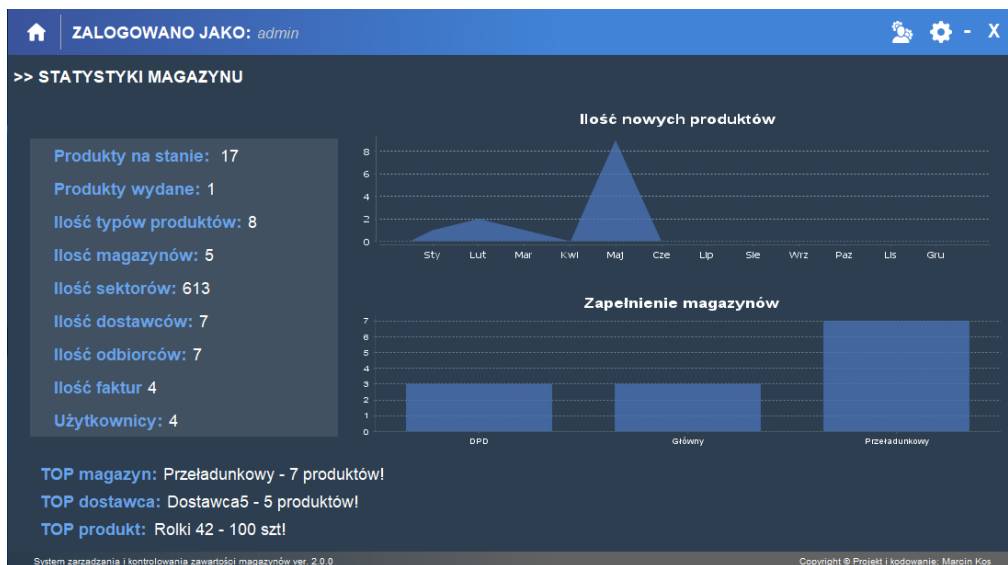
ZALOGOWANO JAKO: admin

- X

>> STATYSTYKI MAGAZYNU

Produkty na stanie: 17
Produkty wydane: 1
Ilość typów produktów: 8
Ilość magazynów: 5
Ilość sektorów: 613
Ilość dostawców: 7
Ilość odbiorców: 7
Ilość faktur 4
Użytkownicy: 4

Ilość nowych produktów

8
6
4
2
0

Sty Lut Mar Kwi Maj Cze Lip Sie Wrz Paz Lis Gru

Zapełnienie magazynów

7
6
5
4
3
2
1
0

DPD Główny Przeładunkowy

TOP magazyn: Przeładunkowy - 7 produktów!
TOP dostawca: Dostawca5 - 5 produktów!
TOP produkt: Rolki 42 - 100 szt!

System zarzadzania i kontrolowania zawartości magazynów ver. 2.0.0
Copyright © Projekt i kodowanie: Marcin Kos